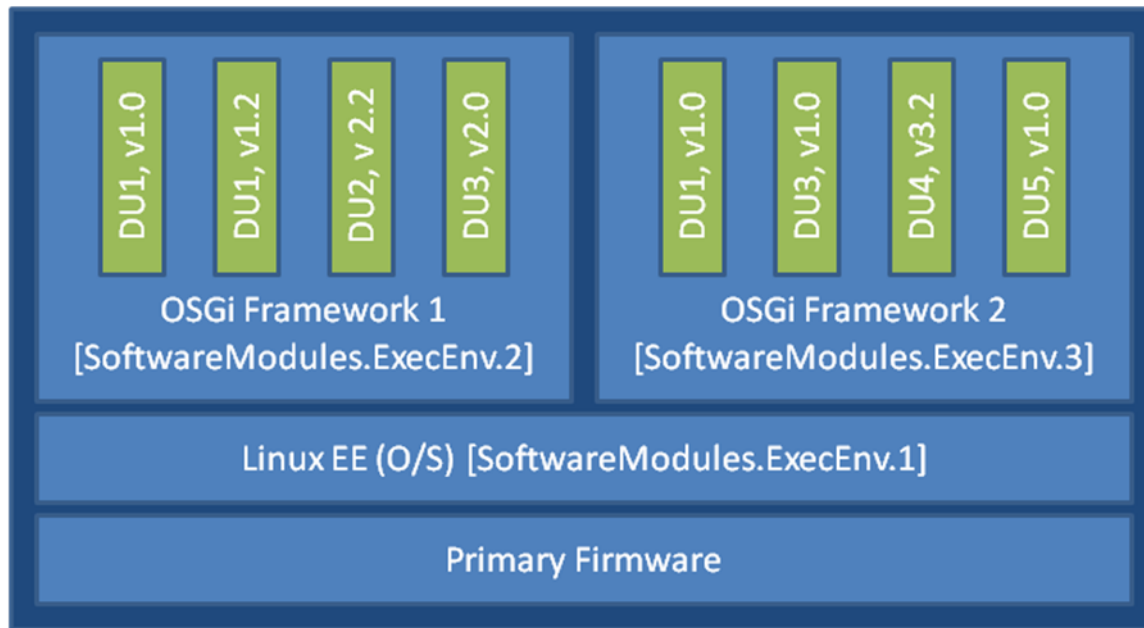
DU1, v1.0

DU1, v1.2

DU2, v 2.2

DU3, v2.0

OSGi Framework 1
[SoftwareModules.ExecEnv.2]

DU1, v1.0

DU3, v1.0

DU4, v3.2

DU5, v1.0

OSGi Framework 2
[SoftwareModules.ExecEnv.3]

Linux EE (O/S) [SoftwareModules.ExecEnv.1]

Primary Firmware